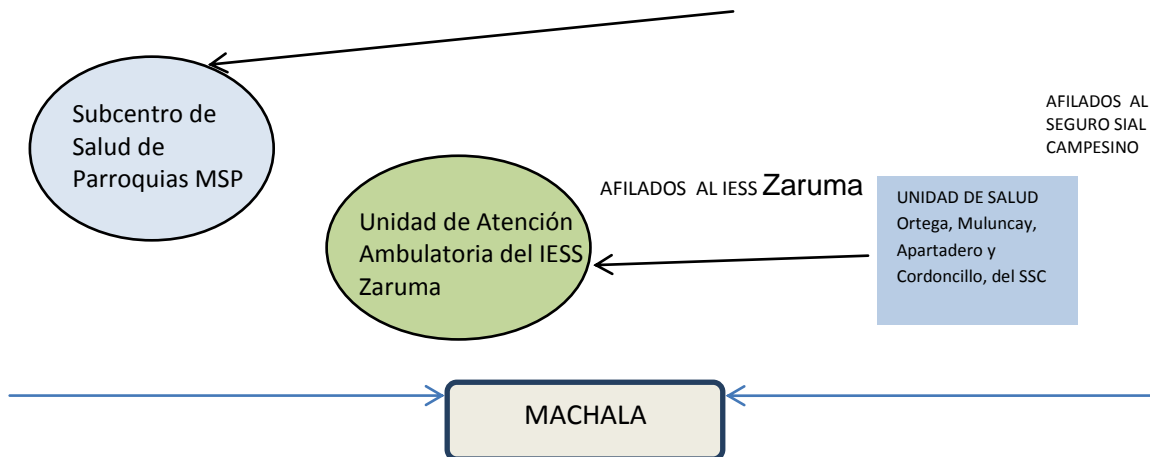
Subcentro de Salud de Parroquias MSP

AFILADOS AL SEGURO SIAL CAMPESINO

AFILADOS AL IESS Zaruma

Unidad de Atención Ambulatoria del IESS Zaruma

UNIDAD DE SALUD Ortega, Muluncay, Apartadero y Cordoncillo, del SSC

MACHALA